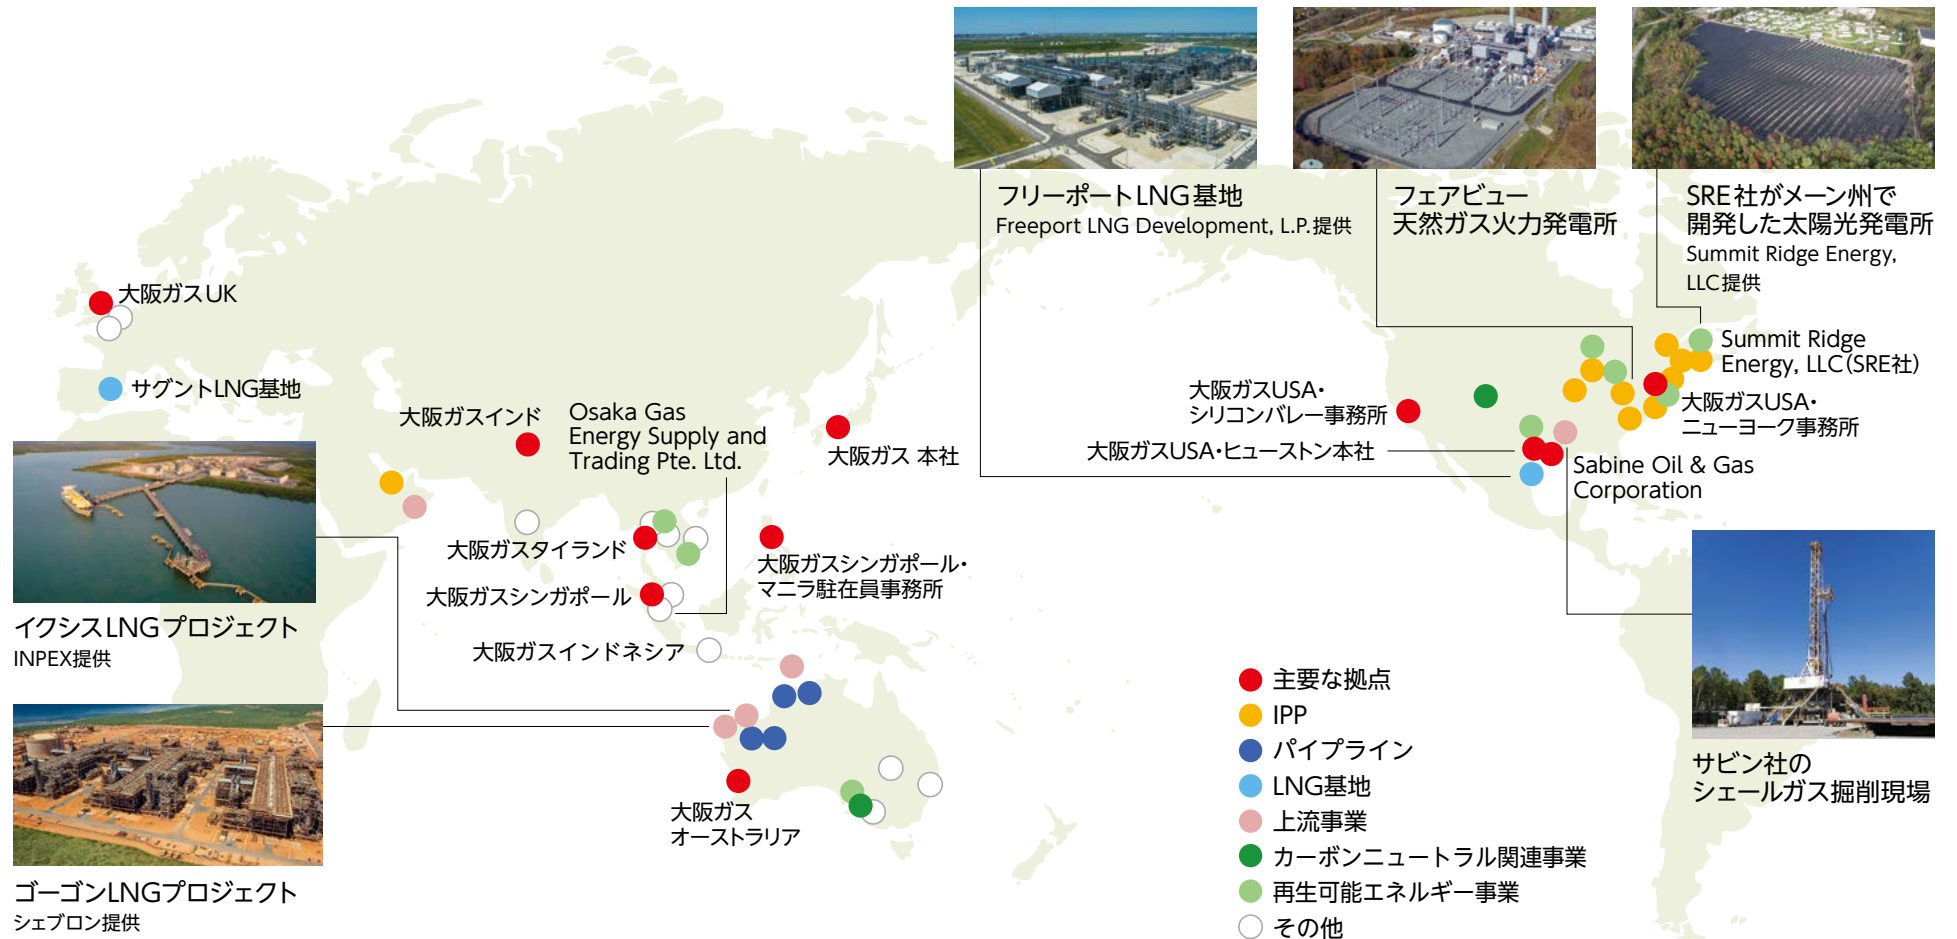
フリーポートLNG基地
Freeport LNG Development, L.P.提供

フェアビュー
天然ガス火力発電所

SRE社がメーン州で
開発した太陽光発電所
Summit Ridge Energy, LLC提供

大阪ガスUK

サグントLNG基地

大阪ガスインド

Osaka Gas Energy Supply and Trading Pte. Ltd.

大阪ガス 本社

大阪ガスUSA・
シリコンバレー事務所

大阪ガスUSA・ヒューストン本社

Summit Ridge Energy, LLC(SRE社)

大阪ガスUSA・
ニューヨーク事務所

Sabine Oil & Gas Corporation

イクシスLNGプロジェクト
INPEX提供

大阪ガスタイランド

大阪ガスシンガポール

大阪ガスシンガポール・
マニラ駐在員事務所

大阪ガスインドネシア

ゴーゴンLNGプロジェクト
シェブロン提供

大阪ガス
オーストラリア

主要な拠点
IPP
パイプライン
LNG基地
上流事業
カーボンニュートラル関連事業
再生可能エネルギー事業
その他

サビン社の
シェールガス掘削現場